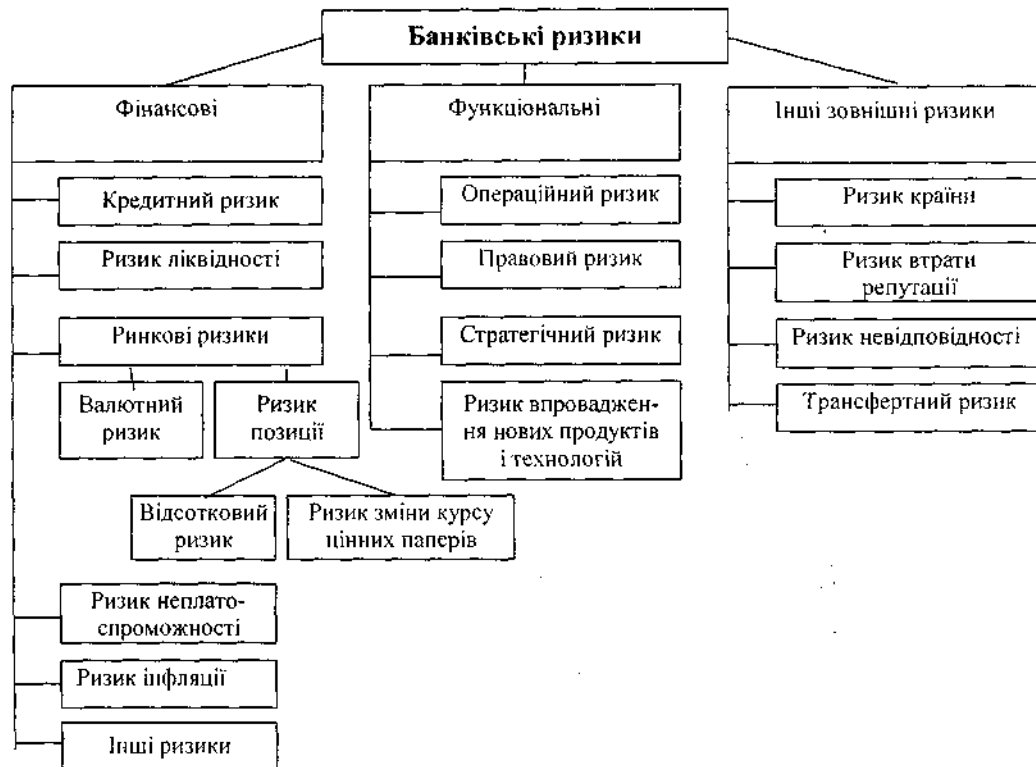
Банківські ризики

Фінансові

Кредитний ризик

Ризик ліквідності

Ринкові ризики

Валютний ризик

Ризик позиції

Відсотковий ризик

Ризик зміни курсу цінних паперів

Ризик неплатоспроможності

Ризик інфляції

Інші ризики

Функціональні

Операційний ризик

Правовий ризик

Стратегічний ризик

Ризик впровадження нових продуктів і технологій

Інші зовнішні ризики

Ризик країни

Ризик втрати репутації

Ризик невідповідності

Трансфертний ризик